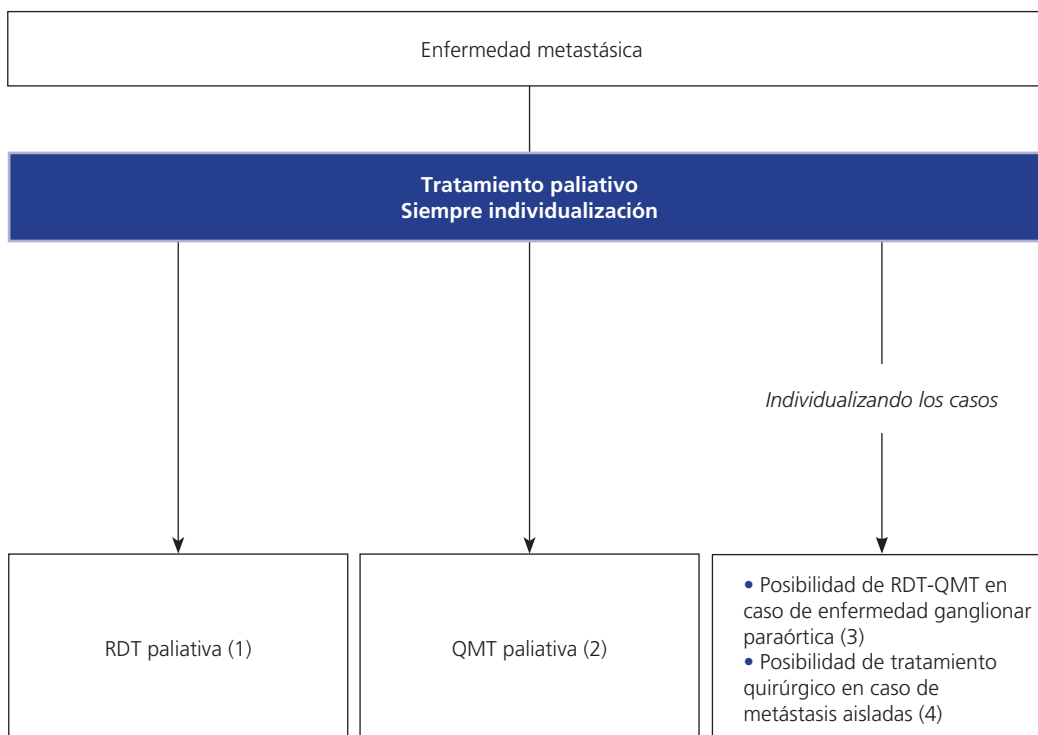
Enfermedad metastásica

Tratamiento paliativo
Siempre individualización

Individualizando los casos

RDT paliativa (1)

QMT paliativa (2)

• Posibilidad de RDT-QMT en caso de enfermedad ganglionar paraórtica (3)
• Posibilidad de tratamiento quirúrgico en caso de metástasis aisladas (4)